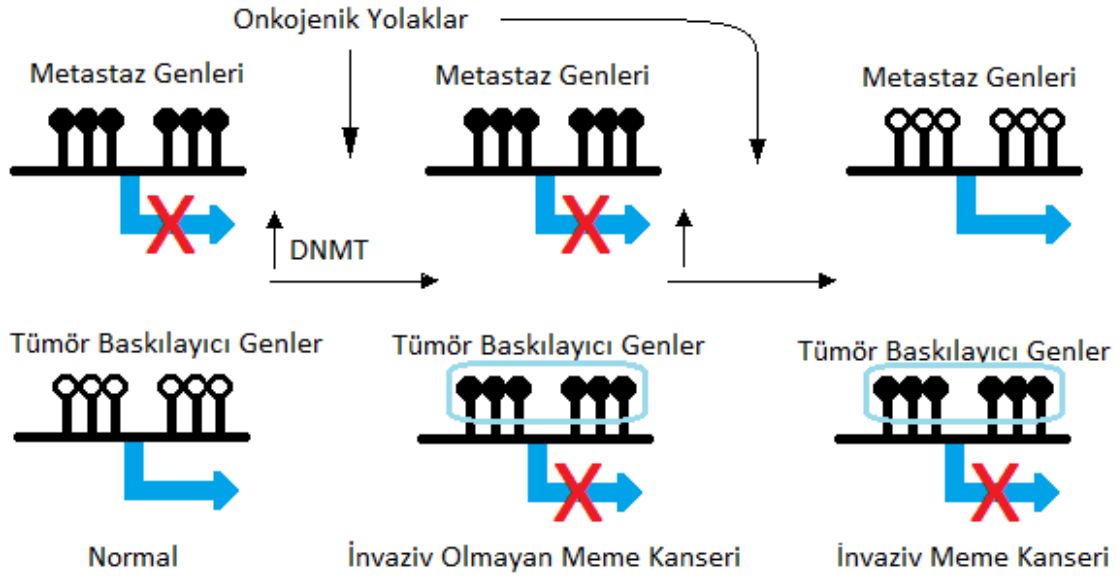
Onkojenik Yolaklar

Metastaz Genleri

Metastaz Genleri

Metastaz Genleri

DNMT

Tümör Baskılayıcı Genler

Tümör Baskılayıcı Genler

Tümör Baskılayıcı Genler

Normal

İnvaziv Olmayan Meme Kanseri

İnvaziv Meme Kanseri